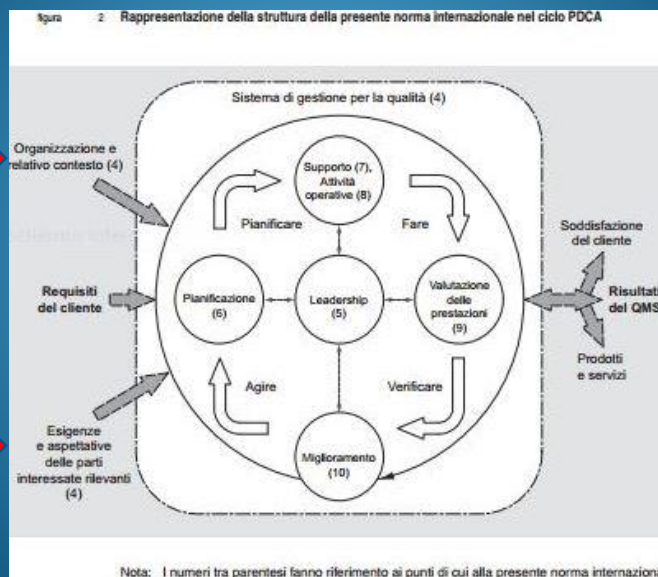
figura 2 Rappresentazione della struttura della presente norma internazionale nel ciclo PDCA

Sistema di gestione per la qualità (4)

Organizzazione e relativo contesto (4)

Requisiti del cliente

Esigenze e aspettative delle parti interessate rilevanti (4)

Supporto (7), Attività operative (8)

Pianificare

Fare

Pianificazione (6)

Leadership (5)

Valutazione delle prestazioni (9)

Agire

Verificare

Miglioramento (10)

Soddisfazione del cliente

Risultati del QMS

Prodotti e servizi

Nota: I numeri tra parentesi fanno riferimento ai punti di cui alla presente norma internaziona